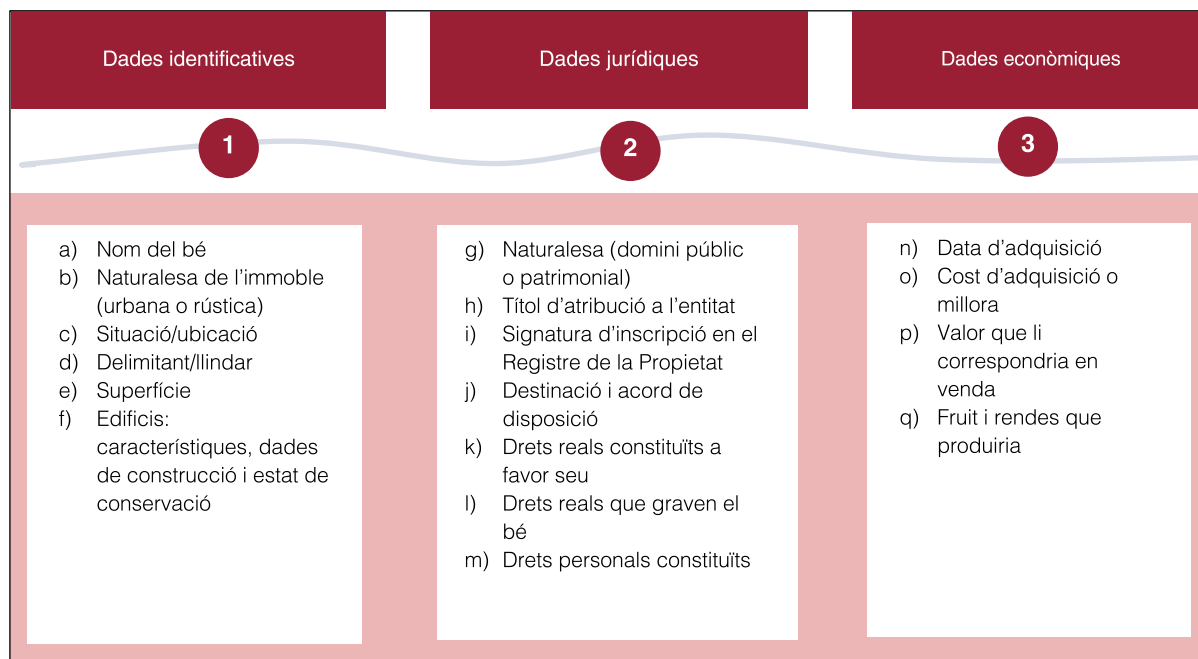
Dades identificatives

Dades jurídiques

Dades econòmiques

1

2

3

a) Nom del bé
b) Naturalesa de l’immoble (urbana o rústica)
c) Situació/ubicació
d) Delimitant/llindar
e) Superfície
f) Edificis: característiques, dades de construcció i estat de conservació

g) Naturalesa (domini públic o patrimonial)
h) Títol d’atribució a l’entitat
i) Signatura d’inscripció en el Registre de la Propietat
j) Destinació i acord de disposició
k) Drets reals constituïts a favor seu
l) Drets reals que graven el bé
m) Drets personals constituïts

n) Data d’adquisició
o) Cost d’adquisició o millora
p) Valor que li correspondria en venda
q) Fruit i rendes que produiria